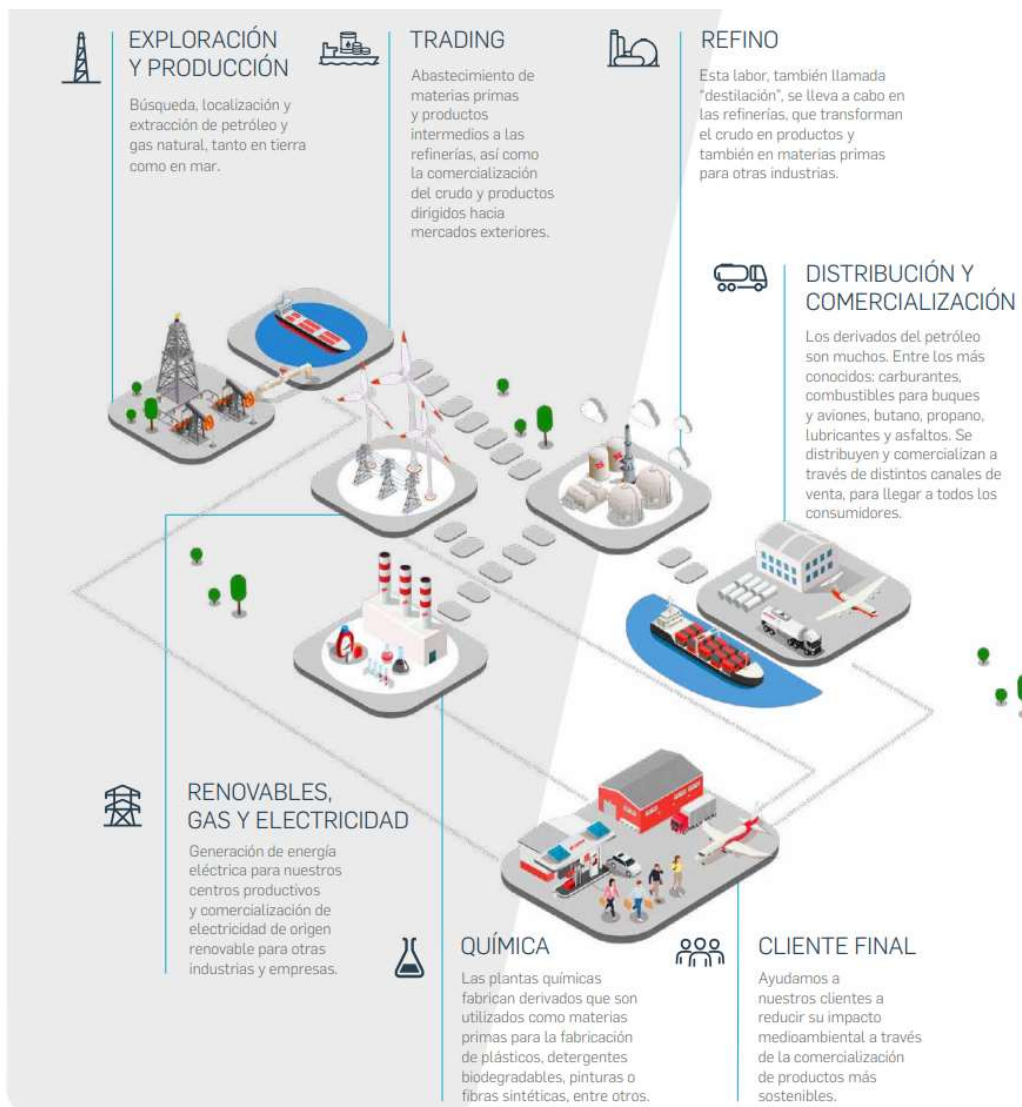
EXPLORACIÓN Y PRODUCCIÓN

Búsqueda, localización y extracción de petróleo y gas natural, tanto en tierra como en mar.

TRADING

Abastecimiento de materias primas y productos intermedios a las refinerías, así como la comercialización del crudo y productos dirigidos hacia mercados exteriores.

REFINO

Esta labor, también llamada "destilación", se lleva a cabo en las refinerías, que transforman el crudo en productos y también en materias primas para otras industrias.

DISTRIBUCIÓN Y COMERCIALIZACIÓN

Los derivados del petróleo son muchos. Entre los más conocidos: carburantes, combustibles para buques y aviones, butano, propano, lubricantes y asfaltos. Se distribuyen y comercializan a través de distintos canales de venta, para llegar a todos los consumidores.

RENOVABLES, GAS Y ELECTRICIDAD

Generación de energía eléctrica para nuestros centros productivos y comercialización de electricidad de origen renovable para otras industrias y empresas.

QUÍMICA

Las plantas químicas fabrican derivados que son utilizados como materias primas para la fabricación de plásticos, detergentes biodegradables, pinturas o fibras sintéticas, entre otros.

CLIENTE FINAL

Ayudamos a nuestros clientes a reducir su impacto medioambiental a través de la comercialización de productos más sostenibles.